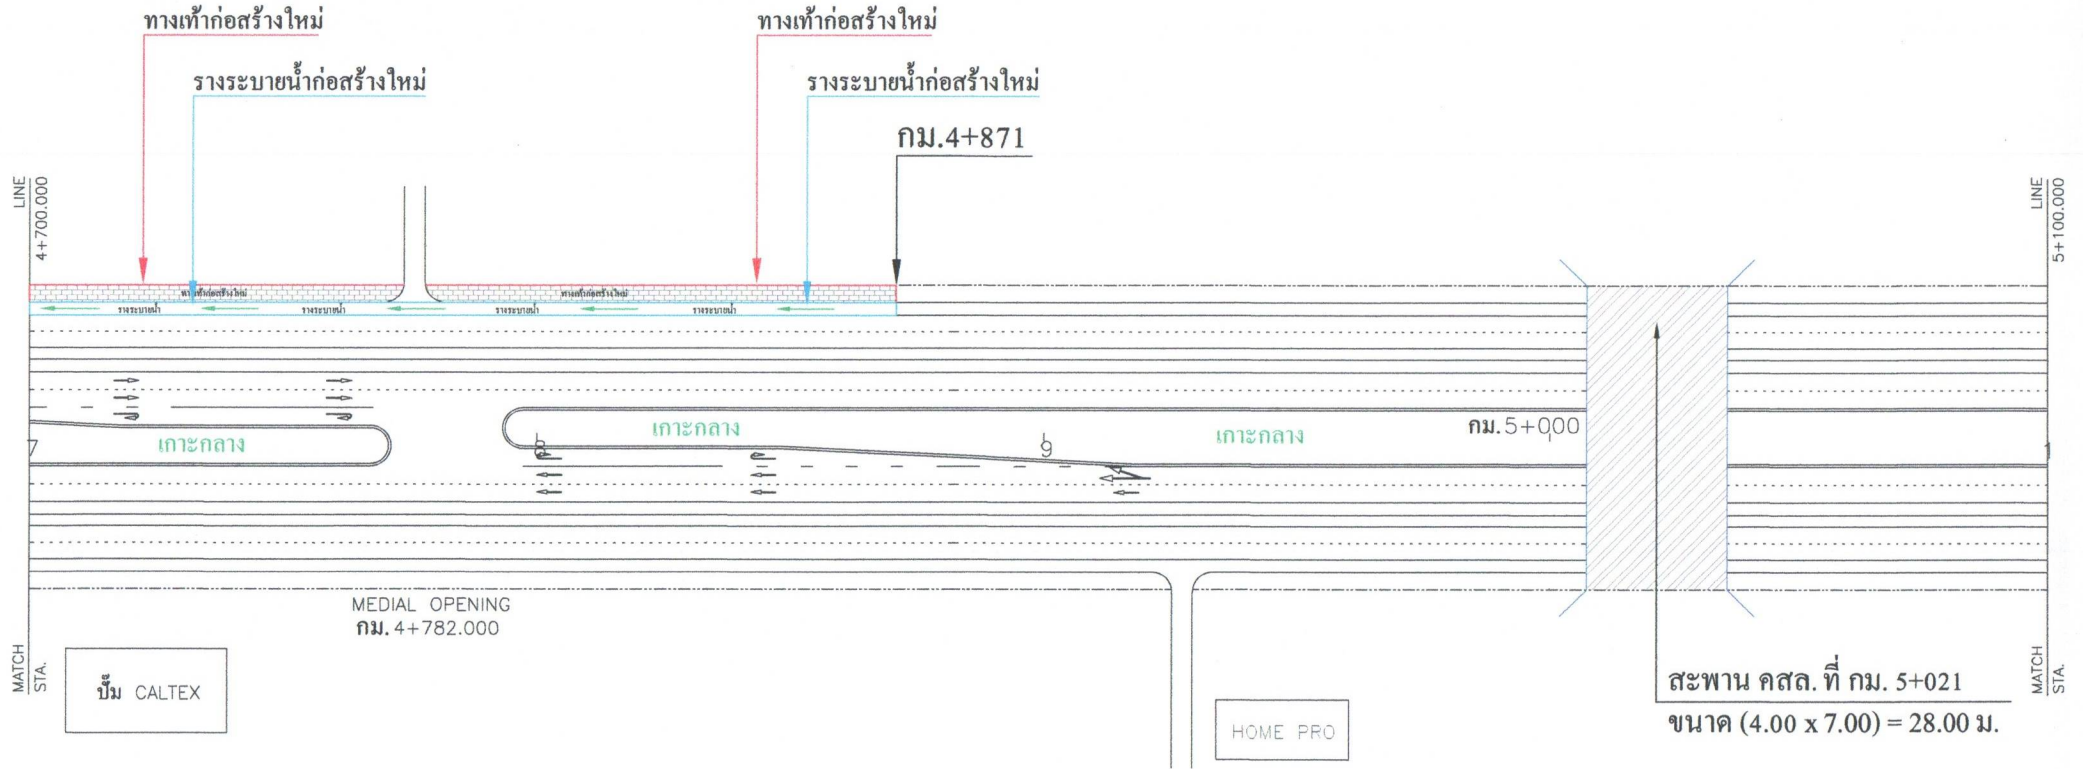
ทางเท้าก่อสร้างใหม่

รางระบายน้ำก่อสร้างใหม่

ทางเท้าก่อสร้างใหม่

รางระบายน้ำก่อสร้างใหม่

กม.4+871

MATCH LINE
STA. 4+700.000

ทางเท้าก่อสร้างใหม่
ทางเท้าก่อสร้างใหม่

รางระบายน้ำ
รางระบายน้ำ
รางระบายน้ำ
รางระบายน้ำ

7

เกาะกลาง

8

เกาะกลาง

9

เกาะกลาง

กม.5+000

1

MATCH LINE
STA. 5+100.000

MEDIAL OPENING
กม. 4+782.000

ปั๊ม CALTEX

HOME PRO

สะพาน คสล. ที่ กม. 5+021
ขนาด (4.00 x 7.00) = 28.00 ม.